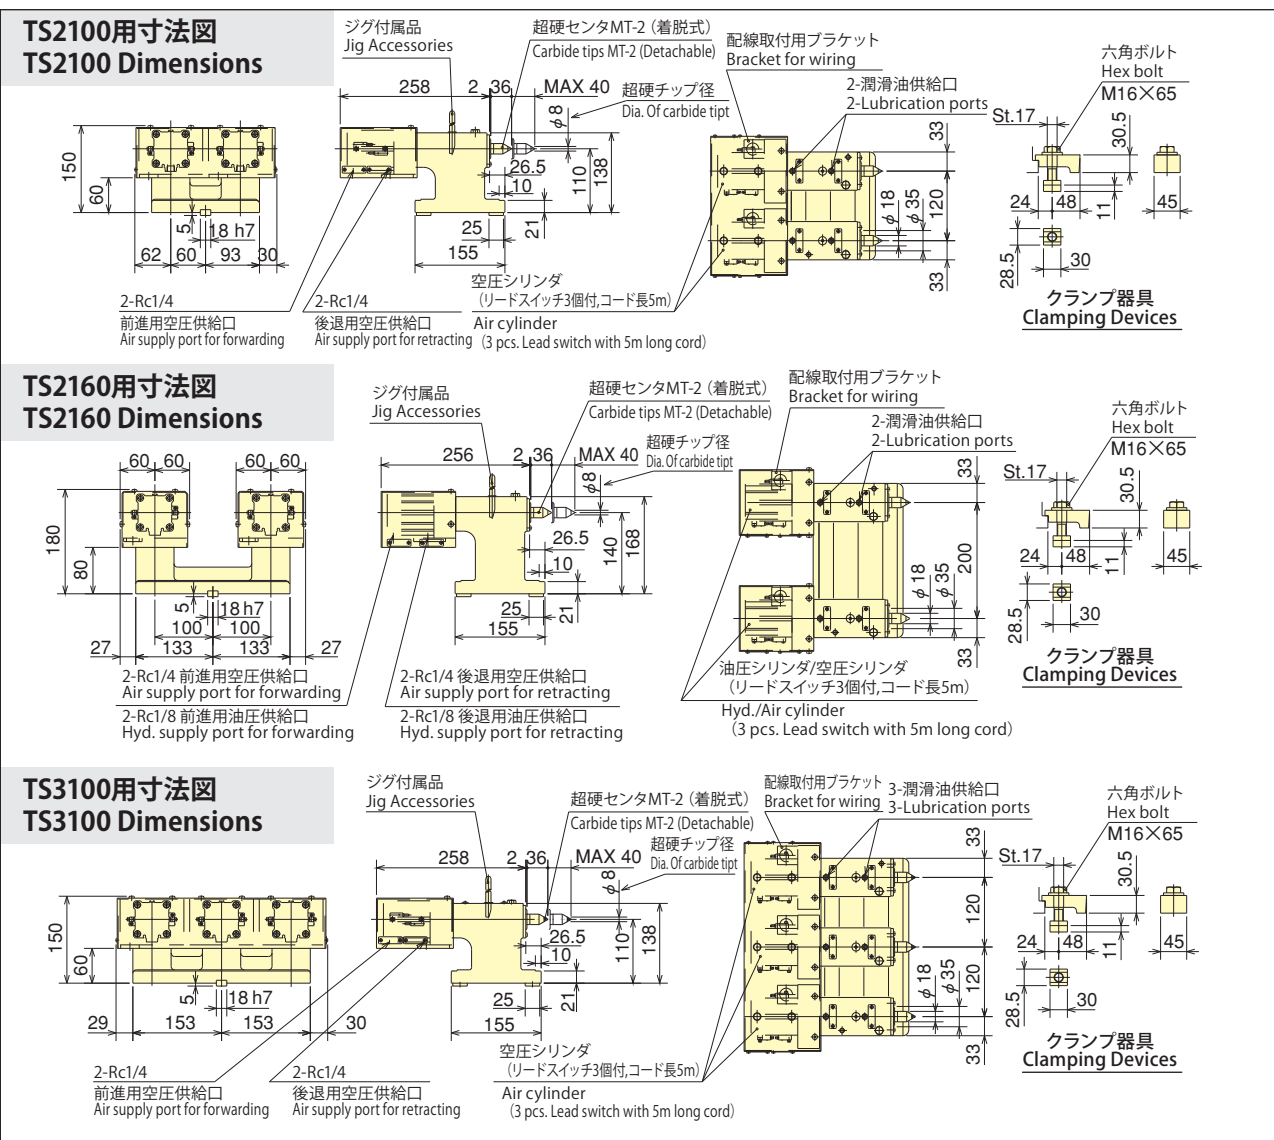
TS2100用寸法図
TS2100 Dimensions

150
60
5
18 h7
62 60 93 30

ジグ付属品
Jig Accessories
258
2 36
MAX 40
超硬センタMT-2（着脱式）
Carbide tips MT-2 (Detachable)
超硬チップ径
Dia. Of carbide tipt
$\phi$8
26.5
10
110
138
25
21
155

2-Rc1/4
前進用空圧供給口
Air supply port for forwarding

2-Rc1/4
後退用空圧供給口
Air supply port for retracting

空圧シリンダ
（リードスイッチ3個付,コード長5m）
Air cylinder
（3 pcs. Lead switch with 5m long cord）

配線取付用ブラケット
Bracket for wiring
2-潤滑油供給口
2-Lubrication ports
33
$\phi$18
$\phi$35
120
33

六角ボルト
Hex bolt
M16×65
St.17
30.5
24
48
11
45
28.5
30
クランプ器具
Clamping Devices

TS2160用寸法図
TS2160 Dimensions

60 60
60 60
180
80
5
18 h7
100 100
27 133 133 27

2-Rc1/4 前進用空圧供給口
Air supply port for forwarding
2-Rc1/8 前進用油圧供給口
Hyd. supply port for forwarding

ジグ付属品
Jig Accessories
256
2 36
MAX 40
超硬センタMT-2（着脱式）
Carbide tips MT-2 (Detachable)
超硬チップ径
Dia. Of carbide tipt
$\phi$8
26.5
10
140
168
25
21
155

2-Rc1/4 後退用空圧供給口
Air supply port for retracting
2-Rc1/8 後退用油圧供給口
Hyd. supply port for retracting

配線取付用ブラケット
Bracket for wiring
2-潤滑油供給口
2-Lubrication ports
33
200
$\phi$18
$\phi$35
33
油圧シリンダ/空圧シリンダ
（リードスイッチ3個付,コード長5m）
Hyd./Air cylinder
（3 pcs. Lead switch with 5m long cord）

六角ボルト
Hex bolt
M16×65
St.17
30.5
24
48
11
45
28.5
30
クランプ器具
Clamping Devices

TS3100用寸法図
TS3100 Dimensions

150
60
5
18 h7
29 153 153 30

2-Rc1/4
前進用空圧供給口
Air supply port for forwarding

2-Rc1/4
後退用空圧供給口
Air supply port for retracting

ジグ付属品
Jig Accessories
258
2 36
MAX 40
超硬センタMT-2（着脱式）
Carbide tips MT-2 (Detachable)
超硬チップ径
Dia. Of carbide tipt
$\phi$8
26.5
10
110
138
25
21
155

空圧シリンダ
（リードスイッチ3個付,コード長5m）
Air cylinder
（3 pcs. Lead switch with 5m long cord）

配線取付用ブラケット
Bracket for wiring
3-潤滑油供給口
3-Lubrication ports
33
120
$\phi$18
$\phi$35
120
33

六角ボルト
Hex bolt
M16×65
St.17
30.5
24
48
11
45
28.5
30
クランプ器具
Clamping Devices